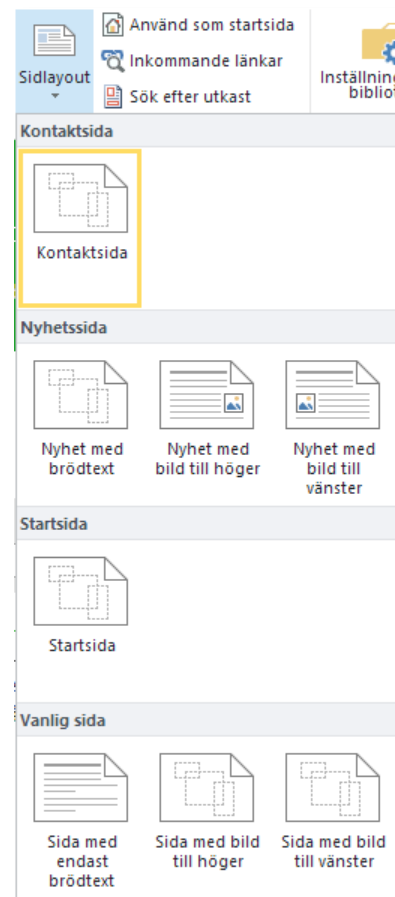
Sidlayout

Använd som startsida
Inkommande länkar
Sök efter utkast

Inställning
bibli

Kontaktsida

Kontaktsida

Nyhetssida

Nyhet med brödtext

Nyhet med bild till höger

Nyhet med bild till vänster

Startsida

Startsida

Vanlig sida

Sida med endast brödtext

Sida med bild till höger

Sida med bild till vänster